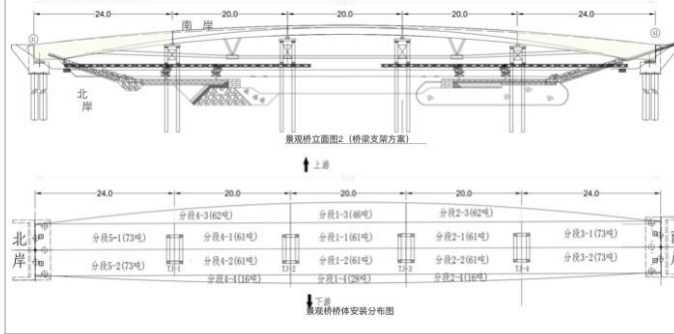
24.0
20.0
20.0
20.0
24.0
南 岸
⑪
⑪
北
岸
景观桥立面图2（桥梁支架方案）
上游
24.0
20.0
20.0
20.0
24.0
北
岸
南
岸
分段4-3(62吨)
分段1-3(46吨)
分段2-3(62吨)
分段5-1(73吨)
分段4-1(61吨)
分段1-1(61吨)
分段2-1(61吨)
分段3-1(73吨)
分段5-2(73吨)
分段4-2(61吨)
分段1-2(61吨)
分段2-2(61吨)
分段3-2(73吨)
分段4-4(16吨)
分段1-4(28吨)
分段2-4(16吨)
TJ-1
TJ-2
TJ-3
TJ-4
下游
景观桥桥体安装分布图